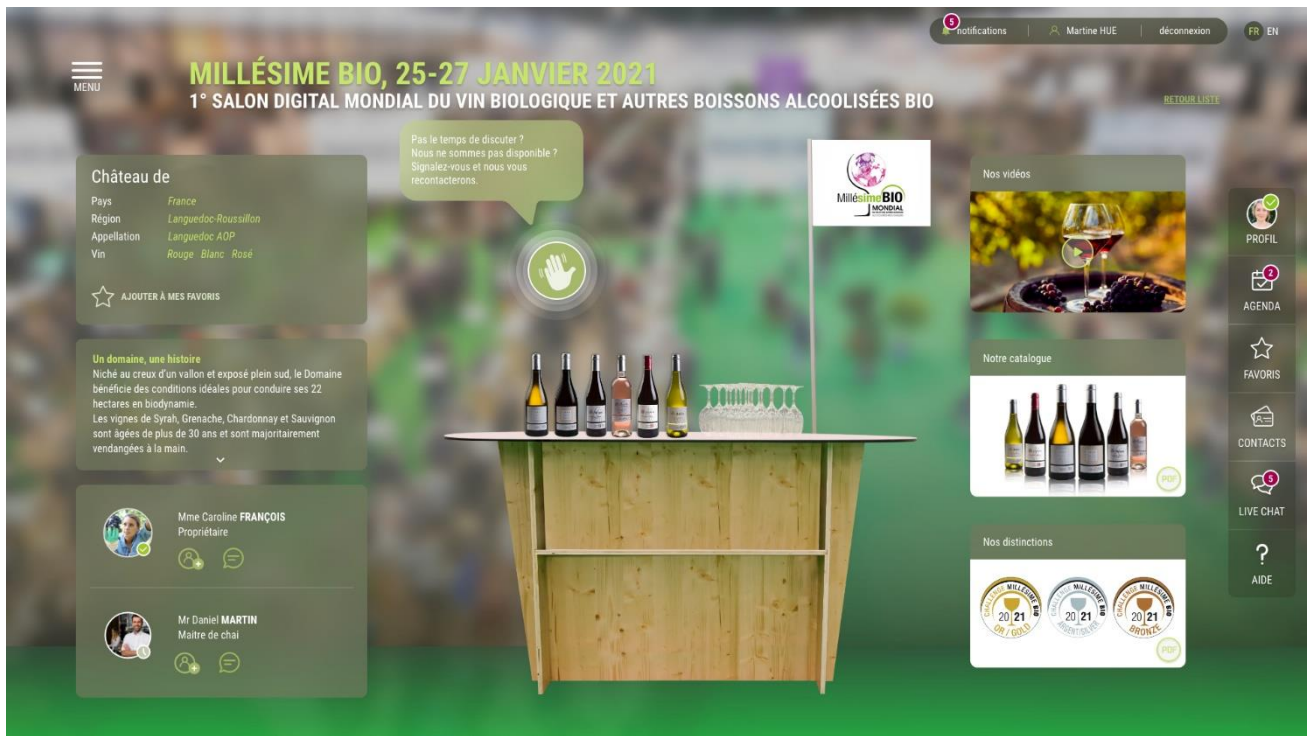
5 notifications | Martine HUE | déconnexion FR EN

MENU

MILLÉSIME BIO, 25-27 JANVIER 2021
1° SALON DIGITAL MONDIAL DU VIN BIOLOGIQUE ET AUTRES BOISSONS ALCOOLISÉES BIO

RETOUR LISTE

Pas le temps de discuter ? Nous ne sommes pas disponible ? Signalez-vous et nous vous recontacterons.

Millésime BIO MONDIAL

Château de
Pays France
Région Languedoc-Roussillon
Appellation Languedoc AOP
Vin Rouge Blanc Rosé

AJOUTER À MES FAVORIS

Un domaine, une histoire
Niché au creux d'un vallon et exposé plein sud, le Domaine bénéficie des conditions idéales pour conduire ses 22 hectares en biodynamie.
Les vignes de Syrah, Grenache, Chardonnay et Sauvignon sont âgées de plus de 30 ans et sont majoritairement vendangées à la main.

Mme Caroline FRANÇOIS
Propriétaire

Mr Daniel MARTIN
Maître de chai

Nos vidéos

Notre catalogue

PDF

Nos distinctions

CHALLENGE MILLÉSIME BIO 2021 OR / GOLD
CHALLENGE MILLÉSIME BIO 2021 ARGENT/SILVER
CHALLENGE MILLÉSIME BIO 2021 BRONZE

PDF

PROFIL
2 AGENDA
FAVORIS
CONTACTS
5 LIVE CHAT
? AIDE